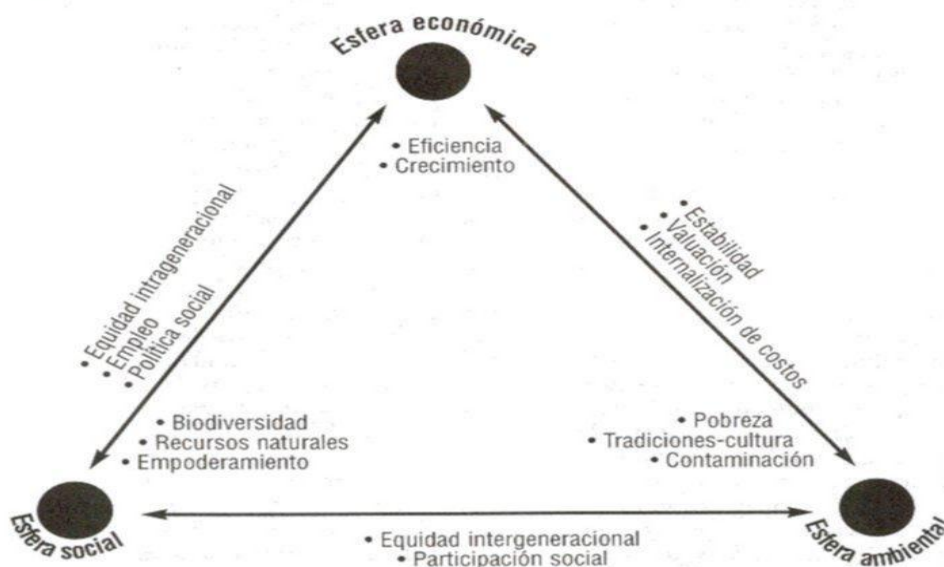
Esfera económica

• Eficiencia
• Crecimiento

• Equidad intrageneracional
• Empleo
• Política social

• Estabilidad
• Valuación
• Internalización de costos

• Biodiversidad
• Recursos naturales
• Empoderamiento

• Pobreza
• Tradiciones-cultura
• Contaminación

Esfera social

Esfera ambiental

• Equidad intergeneracional
• Participación social